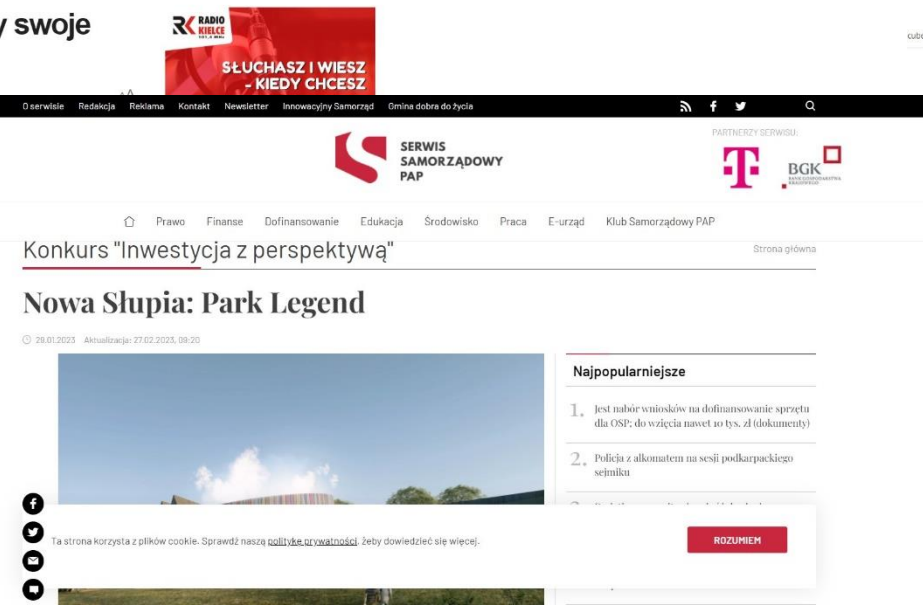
y swoje

RK RADIO KIELCE

SŁUCHASZ I WIESZ - KIEDY CHCESZ

cub

O serwisie Redakcja Reklama Kontakt Newsletter Innowacyjny Samorząd Gmina dobra do życia

SERWIS SAMORZĄDOWY PAP

PARTNERZY SERWISU:

BGK

Prawo Finanse Dofinansowanie Edukacja Środowisko Praca E-urząd Klub Samorządowy PAP

Konkurs "Inwestycja z perspektywą"

Strona główna

Nowa Słupia: Park Legend

29.01.2023 Aktualizacja: 27.02.2023, 09:20

Najpopularniejsze

1. Jest nabór wniosków na dofinansowanie sprzętu dla OSP; do wzięcia nawet 10 tys. zł (dokumenty)

2. Policja z alkomatem na sesji podkarpackiego sejmiku

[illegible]

Ta strona korzysta z plików cookie. Sprawdź naszą politykę prywatności, żeby dowiedzieć się więcej.

ROZUMIEM